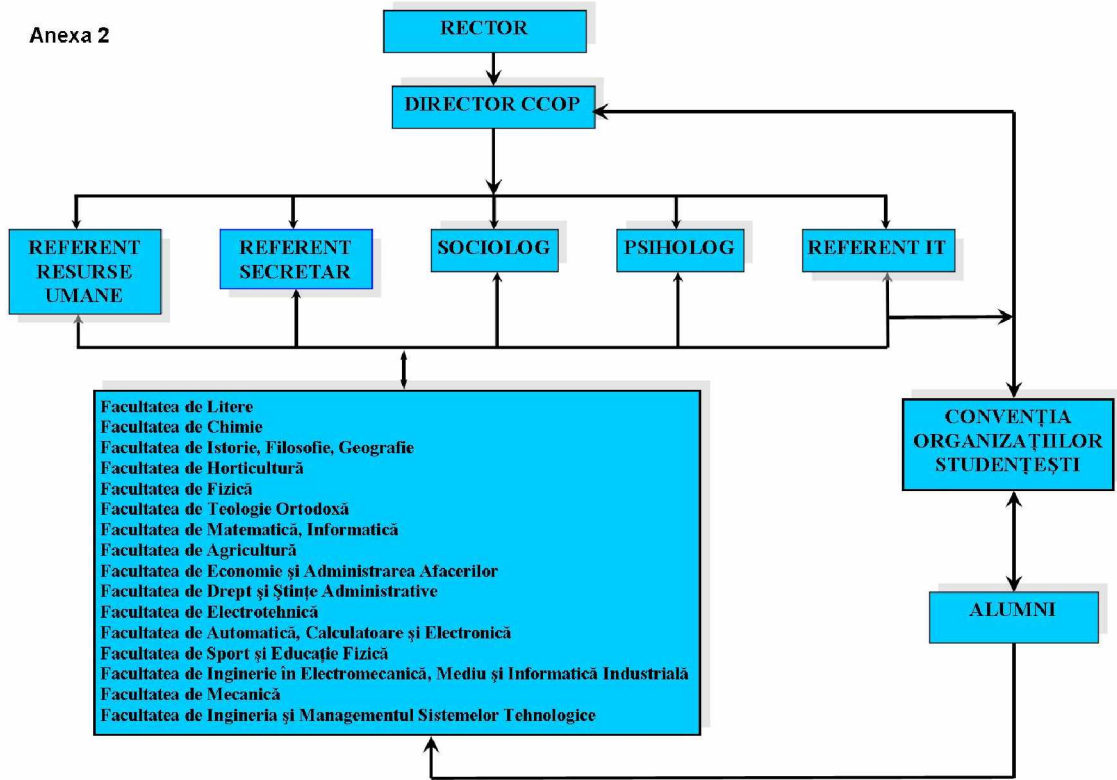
Anexa 2

RECTOR

DIRECTOR CCOP

REFERENT RESURSE UMANE

REFERENT SECRETAR

SOCIOLOG

PSIHOLOG

REFERENT IT

Facultatea de Litere
Facultatea de Chimie
Facultatea de Istorie, Filosofie, Geografie
Facultatea de Horticultură
Facultatea de Fizică
Facultatea de Teologie Ortodoxă
Facultatea de Matematică, Informatică
Facultatea de Agricultură
Facultatea de Economie şi Administrarea Afacerilor
Facultatea de Drept şi Ştinţe Administrative
Facultatea de Electrotehnică
Facultatea de Automatică, Calculatoare şi Electronică
Facultatea de Sport şi Educaţie Fizică
Facultatea de Inginerie în Electromecanică, Mediu şi Informatică Industrială
Facultatea de Mecanică
Facultatea de Ingineria şi Managementul Sistemelor Tehnologice

CONVENŢIA ORGANIZAŢIILOR STUDENŢEŞTI

ALUMNI